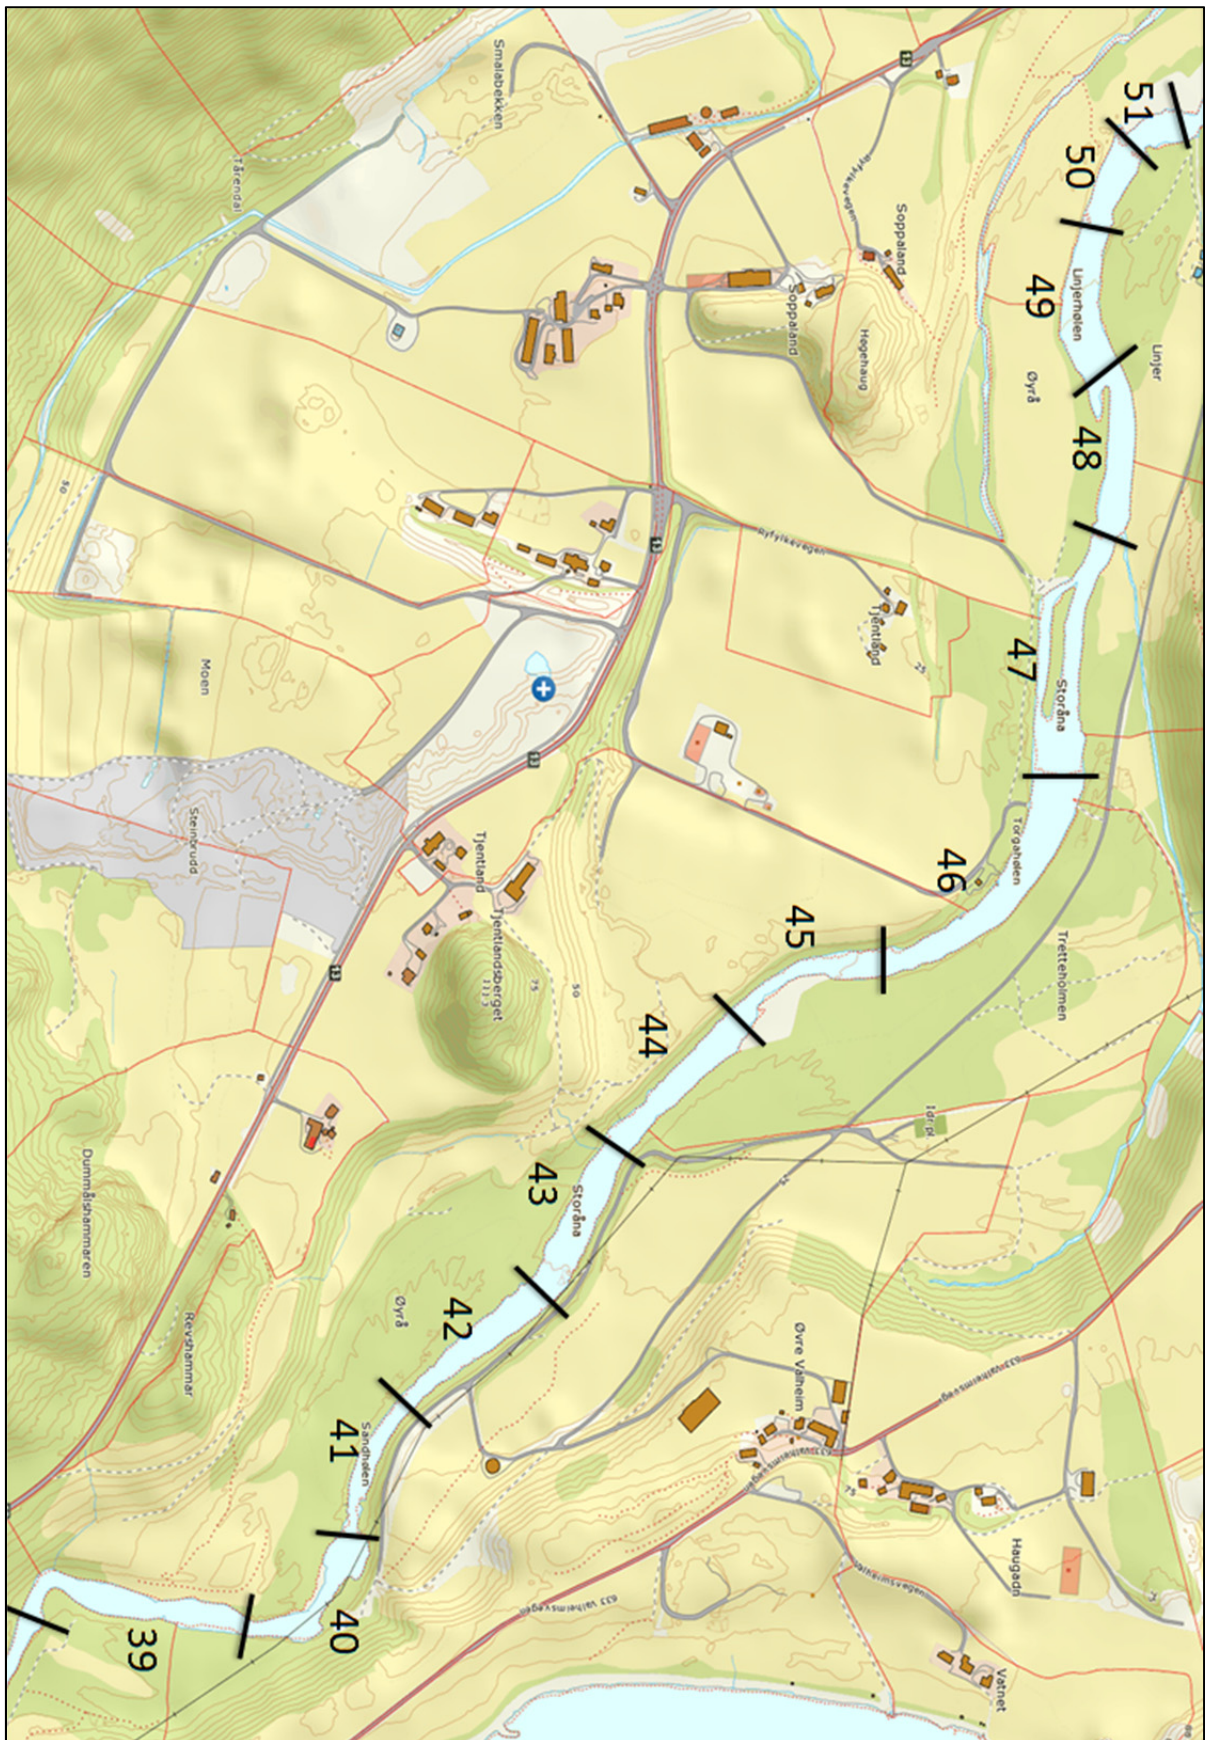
51
50
49
48
47
46
45
44
43
42
41
40
39
Smalabekken
Tårendal
Soppaland
Soppaland
Høgehaug
Ryfylkevegen
Linjerholen
Linjer
Øyrå
Ryfylkevegen
Tjentåga
Storåna
Tørgahøen
Moen
Steinbrudd
Tjentland
Tjentlandsberget
Trettehølmen
Storåna
Øyrå
Dummålshammaren
Revshammar
Sandhølen
Øvre Valheim
Haugaen
Vetnet
633 Valheimsvegen
633 Valheimsvegen
13
13
13
13
75
50
75
75
50
25
25